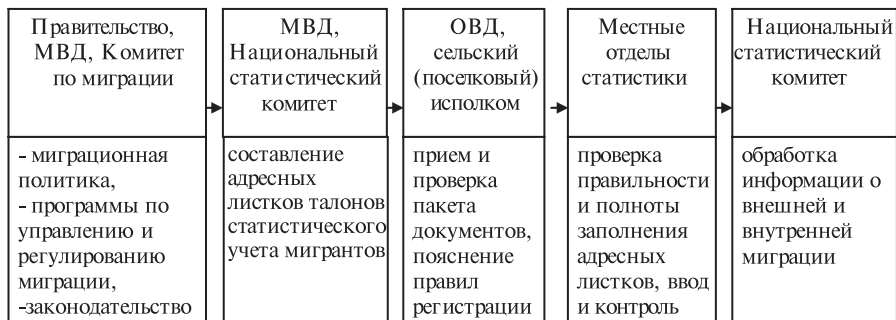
Правительство, МВД, Комитет по миграции

МВД, Национальный статистический комитет

ОВД, сельский (поселковый) исполком

Местные отделы статистики

Национальный статистический комитет

- миграционная политика,
- программы по управлению и регулированию миграции,
-законодательство

составление адресных листков талонов статистического учета мигрантов

прием и проверка пакета документов, пояснение правил регистрации

проверка правильности и полноты заполнения адресных листков, ввод и контроль

обработка информации о внешней и внутренней миграции